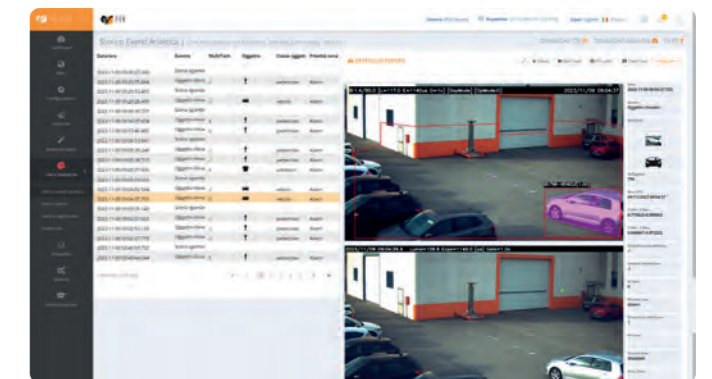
Elenco Eventi Anomalia

DETTAGLIO EVENTO

| Data/ora | Evento | Multi/Tent | Oggetto | Classe oggetto | Priorità evne |
|---|---|---|---|---|---|
| | Evento ignorato | | | | |
| | Oggetto rilevato | | | pedestrian | Alarm |
| | Evento ignorato | | | | |
| | Oggetto rilevato | | | pedestrian | Alarm |
| | Oggetto rilevato | | | vehicle | Alarm |
| | Oggetto rilevato | | | pedestrian | Alarm |
| | Oggetto rilevato | | | pedestrian | Alarm |
| | Evento ignorato | | | | |
| | Oggetto rilevato | | | pedestrian | Alarm |
| | Oggetto rilevato | | | pedestrian | Alarm |
| | Oggetto rilevato | | | pedestrian | Alarm |
| | Evento ignorato | | | | |
| | Oggetto rilevato | | | vehicle | Alarm |
| | Oggetto rilevato | | | vehicle | Alarm |
| | Oggetto rilevato | | | pedestrian | Alarm |
| | Oggetto rilevato | | | pedestrian | Alarm |
| | Oggetto rilevato | | | pedestrian | Alarm |
| | Evento ignorato | | | | |
| | Oggetto rilevato | | | pedestrian | Alarm |

2023/11/08 09:04:37